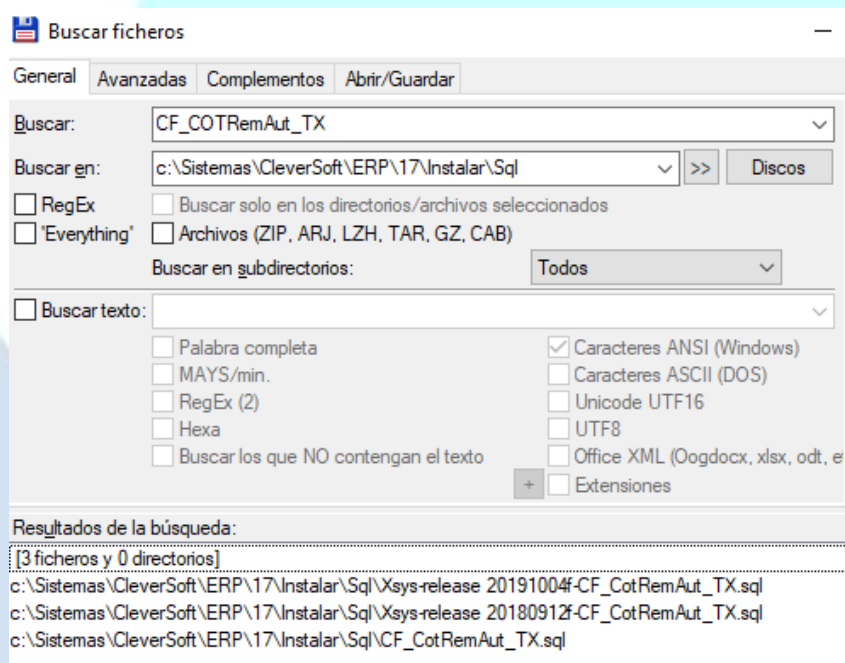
Buscar ficheros

General | Avanzadas | Complementos | Abrir/Guardar

Buscar: CF_COTRemAut_TX

Buscar en: c:\Sistemas\CleverSoft\ERP\17\Instalar\Sql >> Discos

RegEx
Buscar solo en los directorios/archivos seleccionados
'Everything'
Archivos (ZIP, ARJ, LZH, TAR, GZ, CAB)
Buscar en subdirectorios: Todos

Buscar texto:

Palabra completa
MAYS/min.
RegEx (2)
Hexa
Buscar los que NO contengan el texto

Caracteres ANSI (Windows)
Caracteres ASCII (DOS)
Unicode UTF16
UTF8
Office XML (Oogdocx, xlsx, odt, e
+ Extensiones

Resultados de la búsqueda:
[3 ficheros y 0 directorios]
c:\Sistemas\CleverSoft\ERP\17\Instalar\Sql\Xsys-release 20191004f-CF_CotRemAut_TX.sql
c:\Sistemas\CleverSoft\ERP\17\Instalar\Sql\Xsys-release 20180912f-CF_CotRemAut_TX.sql
c:\Sistemas\CleverSoft\ERP\17\Instalar\Sql\CF_CotRemAut_TX.sql